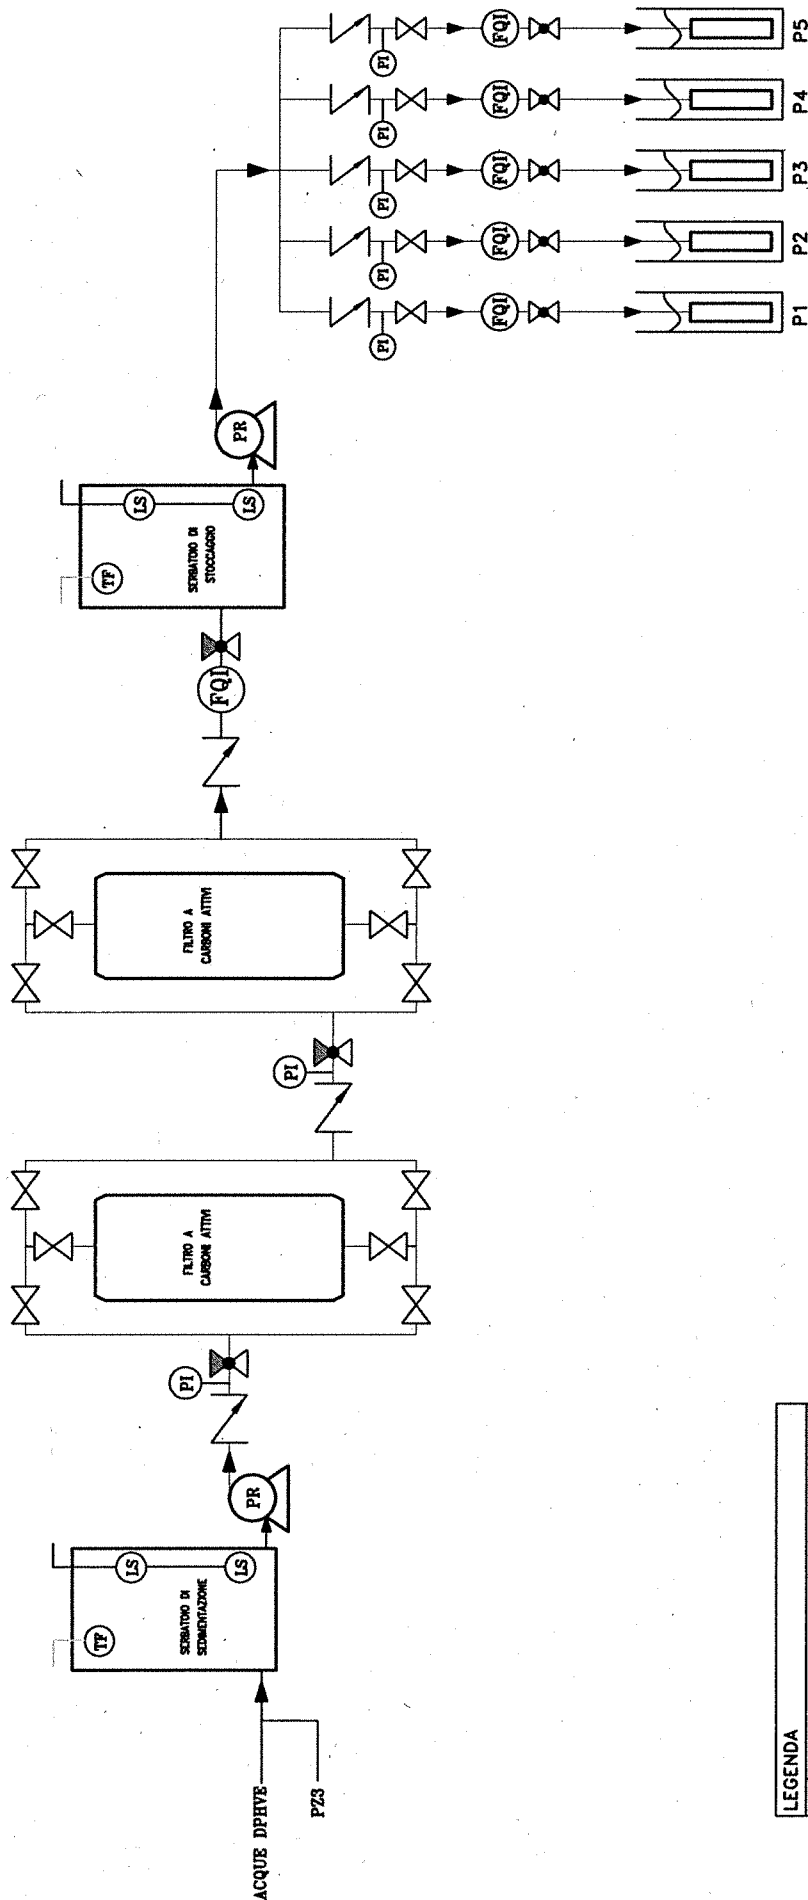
ACQUE DPHVE

PZ3

TF

SERBATOIO DI SEDIMENTAZIONE

LS

LS

PR

PI

FILTRO A CARBONI ATTIVI

PI

FILTRO A CARBONI ATTIVI

FQI

TF

SERBATOIO DI STOCCAGGIO

LS

LS

PR

PI

FQI

P1

PI

FQI

P2

PI

FQI

P3

PI

FQI

P4

PI

FQI

P5

LEGENDA